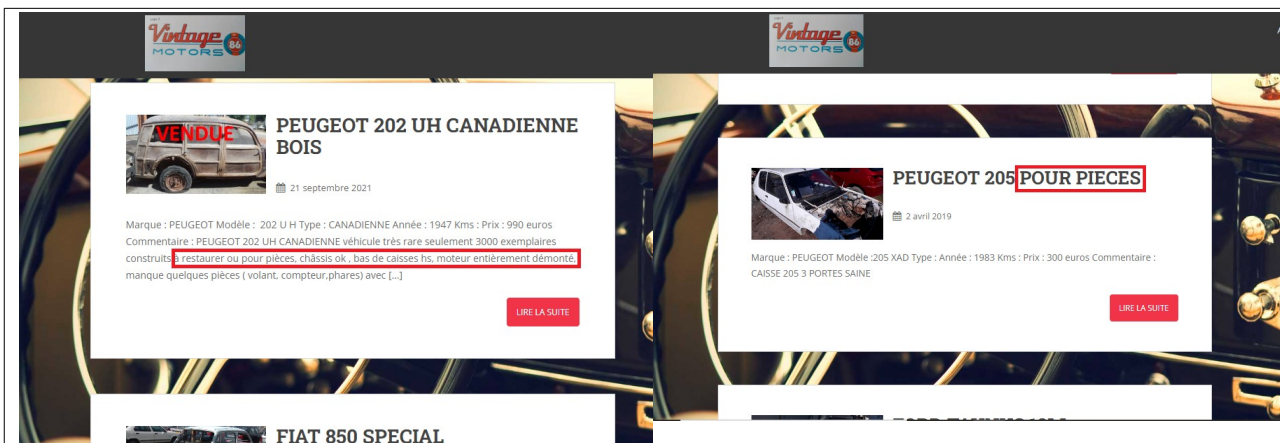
Vintage MOTORS 86

VENDUE

PEUGEOT 202 UH CANADIENNE BOIS

21 septembre 2021

Marque : PEUGEOT Modèle : 202 U H Type : CANADIENNE Année : 1947 Kms : Prix : 990 euros Commentaire : PEUGEOT 202 UH CANADIENNE véhicule très rare seulement 3000 exemplaires construits à restaurer ou pour pièces, châssis ok , bas de caisses hs, moteur entièrement démonté, manque quelques pièces ( volant, compteur,phares) avec [...]

LIRE LA SUITE

FIAT 850 SPECIAL

Vintage MOTORS 86

PEUGEOT 205 POUR PIECES

2 avril 2019

Marque : PEUGEOT Modèle :205 XAD Type : Année : 1983 Kms : Prix : 300 euros Commentaire : CAISSE 205 3 PORTES SAINE

LIRE LA SUITE

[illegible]